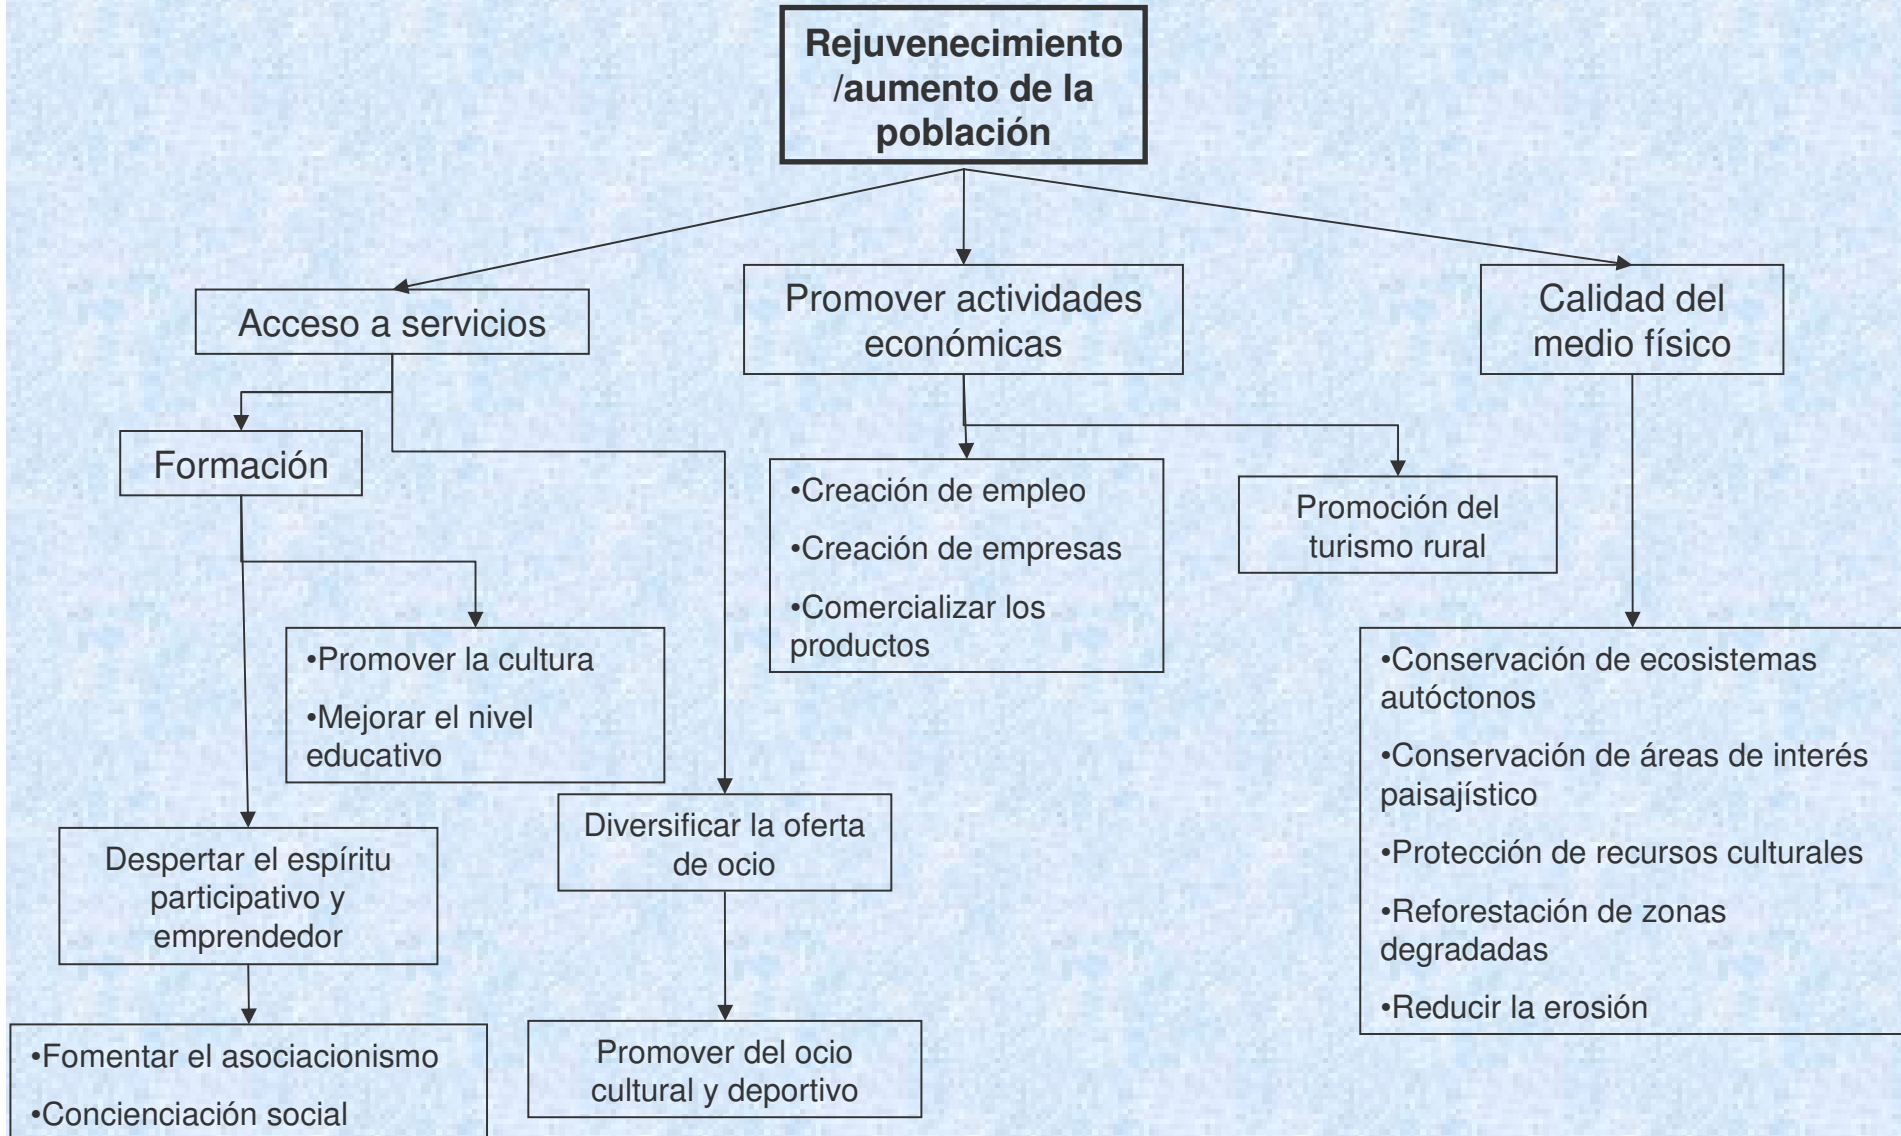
Rejuvenecimiento /aumento de la población

Acceso a servicios

Promover actividades económicas

Calidad del medio físico

Formación

•Promover la cultura

•Mejorar el nivel educativo

Despertar el espíritu participativo y emprendedor

•Fomentar el asociacionismo

•Concienciación social

Diversificar la oferta de ocio

Promover del ocio cultural y deportivo

•Creación de empleo

•Creación de empresas

•Comercializar los productos

Promoción del turismo rural

•Conservación de ecosistemas autóctonos

•Conservación de áreas de interés paisajístico

•Protección de recursos culturales

•Reforestación de zonas degradadas

•Reducir la erosión